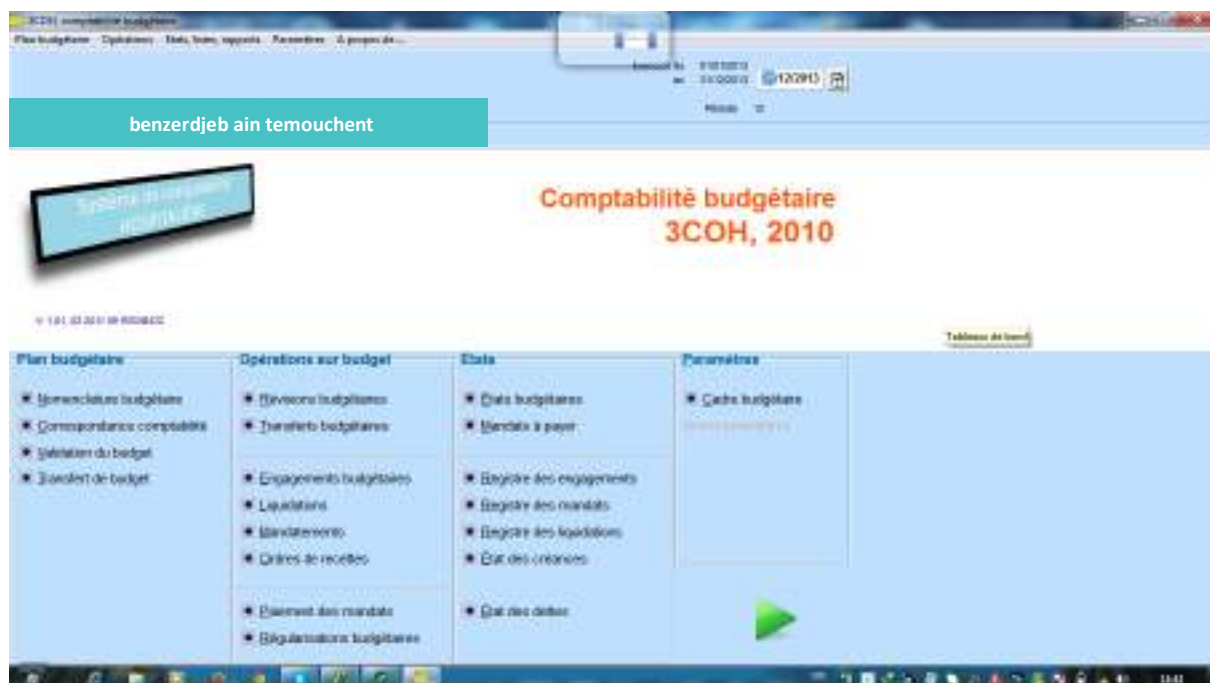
3COH comptabilité budgétaire

Plan budgétaire Opérations Etats, listes, rapports Paramètres A propos de...

Exercice du 01/01/2013
au 31/12/2013 12/2013

Période 12

benzerdjeb ain temouchent

Système de comptabilité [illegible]

Comptabilité budgétaire
3COH, 2010

V 1.01 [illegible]

Tableau de bord

Plan budgétaire
Nomenclature budgétaire
Correspondance comptabilité
Validation du budget
Transfert de budget

Opérations sur budget
Révisions budgétaires
Transferts budgétaires
Engagements budgétaires
Liquidations
Mandatements
Ordres de recettes
Paiement des mandats
Régularisations budgétaires

Etats
Etats budgétaires
Mandats à payer
Registre des engagements
Registre des mandats
Registre des liquidations
Etat des créances
Etat des dettes

Paramètres
Cadre budgétaire
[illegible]